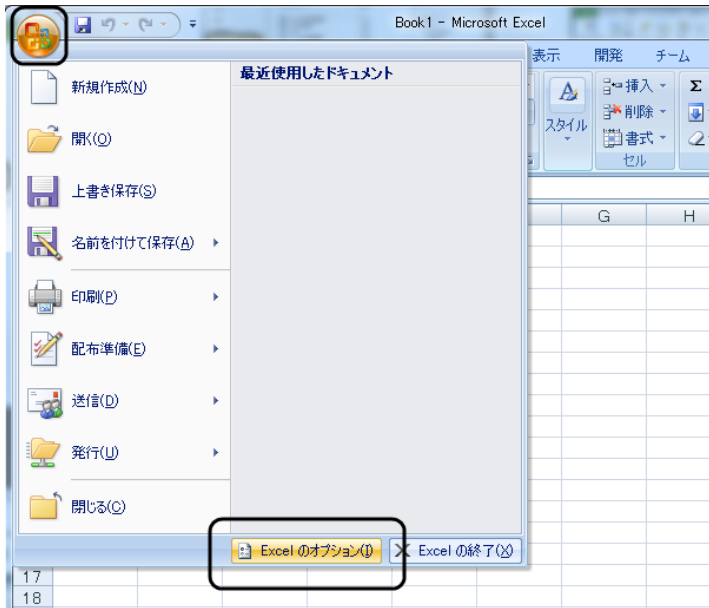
Book1 - Microsoft Excel

表示 開発 チーム

挿入 削除 書式 スタイル セル

G H

新規作成(N)

開く(O)

上書き保存(S)

名前を付けて保存(A)

印刷(P)

配布準備(E)

送信(D)

発行(U)

閉じる(C)

最近使用したドキュメント

Excel のオプション(I)

Excel の終了(X)

17
18